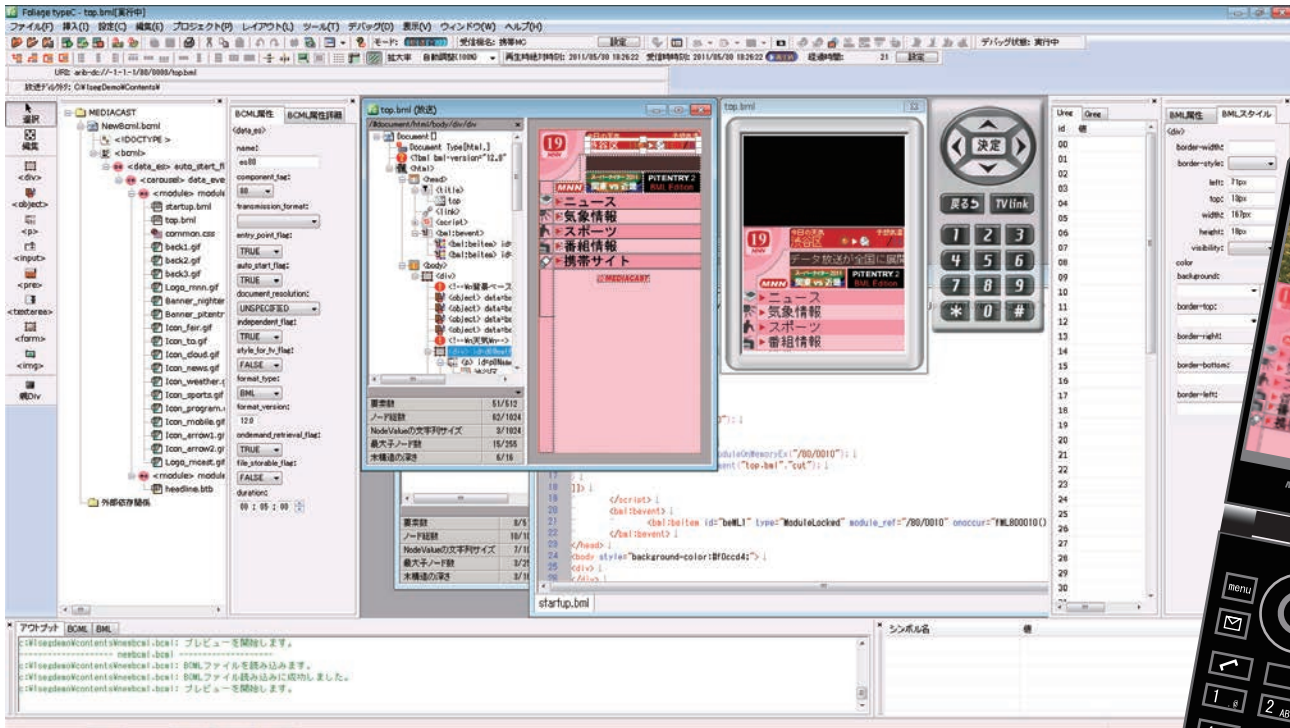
Foliage typeC - top.bml[実行中]

ファイル(F) 挿入(I) 設定(C) 編集(E) プロジェクト(P) レイアウト(L) ツール(T) デバッグ(D) 表示(V) ウィンドウ(W) ヘルプ(H)

モード: 受信機名: 携帯MC 設定 デバッグ状態: 実行中

拡大率 自動調整(100%) 再生時刻: 2011/05/30 18:26:22 受信時刻: 2011/05/30 18:26:22 経過時間: 21 設定

URI: arib-dc://-1.-1.-1/80/0000/top.bml

放送ディレクトリ: C:¥IsegDemo¥Contents¥

選択 編集 <div> <object> <p> <input> <pre> <textarea> <form> <img> 横Div

MEDIACAST
NewBcml.bcml
<!DOCTYPE >
<bcml>
<data_es> auto_start_fl
<carousel> data_eve
<module> module
startup.bml
top.bml
common.css
back1.gif
back2.gif
back3.gif
Logo_mnn.gif
Banner_nighter
Banner_pitentr
Icon_fair.gif
Icon_ta.gif
Icon_cloud.gif
Icon_news.gif
Icon_weather.g
Icon_sports.gif
Icon_program.
Icon_mobile.gif
Icon_arrow1.gi
Icon_arrow2.gi
Logo_mcast.gif
<module> module
headline.btb
外部依存関係

BCML属性 BCML属性詳細
<data_es>
name:
es00
component_tag:
80
transmission_format:
entry_point_flag:
TRUE
auto_start_flag:
TRUE
document_resolution:
UNSPECIFIED
independent_flag:
TRUE
style_for_tv_flag:
FALSE
format_type:
BML
format_version:
120
ondemand_retrieval_flag:
TRUE
file_storable_flag:
FALSE
duration:
00 : 05 : 00

top.bml (放送)
/#document/html/body/div/div
Document []
Document Type[html,]
<?bml bml-version="12.0"
<html>
<head>
<title>
top
<link>
<script>
<bml:bevent>
<bml:beitem> id=
<bml:beitem> id=
<body>
<div>
<!--WM緊急ベース
<object> data=bo
<object> data=bo
<object> data=bo
<object> data=bo
<!--WM天気WM-->
<div> id=dBeef
<p> id=pNew

| 要素数 | 51/512 |
|---|---|
| ノード総数 | 62/1024 |
| NodeValueの文字列サイズ | 3/1024 |
| 最大子ノード数 | 15/255 |
| 木構造の深さ | 6/16 |

19 渋谷区 MNN ▶ニュース ▶気象情報 ▶スポーツ ▶番組情報 ▶携帯サイト MEDIACAST
PiTENTRY2 BML Edition

top.bml
決定 戻る TV link
1 2 3 4 5 6 7 8 9 * 0 #
データ放送が全国に展開

| 要素数 | 8/5 |
|---|---|
| ノード総数 | 10/1 |
| NodeValueの文字列サイズ | 7/1 |
| 最大子ノード数 | 3/2 |
| 木構造の深さ | 3/1 |

duleOnMemoryEx("/80/0010");
ent("top.bml","cut");
</script>
<bml:bevent>
<bml:beitem id="beML1" type="ModuleLocked" module_ref="/80/0010" onoccur="fML800010()
</bml:bevent>
</head>
<body style="background-color:#f0ccd4;">
<div>
</div>
startup.bml

Ureg Greg
id 値
00 01 02 03 04 05 06 07 08 09 10 11 12 13 14 15 16 17 18 19 20 21 22 23 24 25 26 27 28 29 30

BML属性 BMLスタイル
<div>
border-width:
border-style:
left: 71px
top: 18px
width: 167px
height: 18px
visibility:
color
background:
border-top:
border-right:
border-bottom:
border-left:

アウトプット BCML BML
c:¥isegdemo¥contents¥newbcml.bcml: プレビューを開始します。
------------------- newbcml.bcml -------------------
c:¥isegdemo¥contents¥newbcml.bcml: BCMLファイルを読み込みます。
c:¥isegdemo¥contents¥newbcml.bcml: BCMLファイル読み込みに成功しました。
c:¥isegdemo¥contents¥newbcml.bcml: プレビューを開始します。

シンボル名 値

menu
1 2 ABC